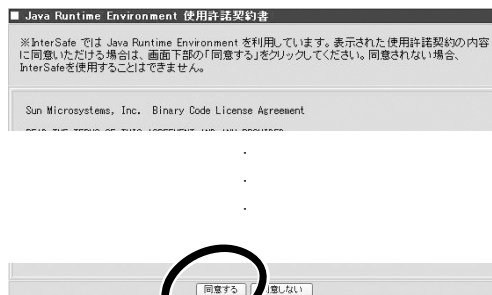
■ Java Runtime Environment 使用許諾契約書

※InterSafe では Java Runtime Environment を利用しています。表示された使用許諾契約の内容に同意いただける場合は、画面下部の「同意する」をクリックしてください。同意されない場合、InterSafeを使用することはできません。

Sun Microsystems, Inc. Binary Code License Agreement

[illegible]

.

.

.

同意する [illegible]意しない